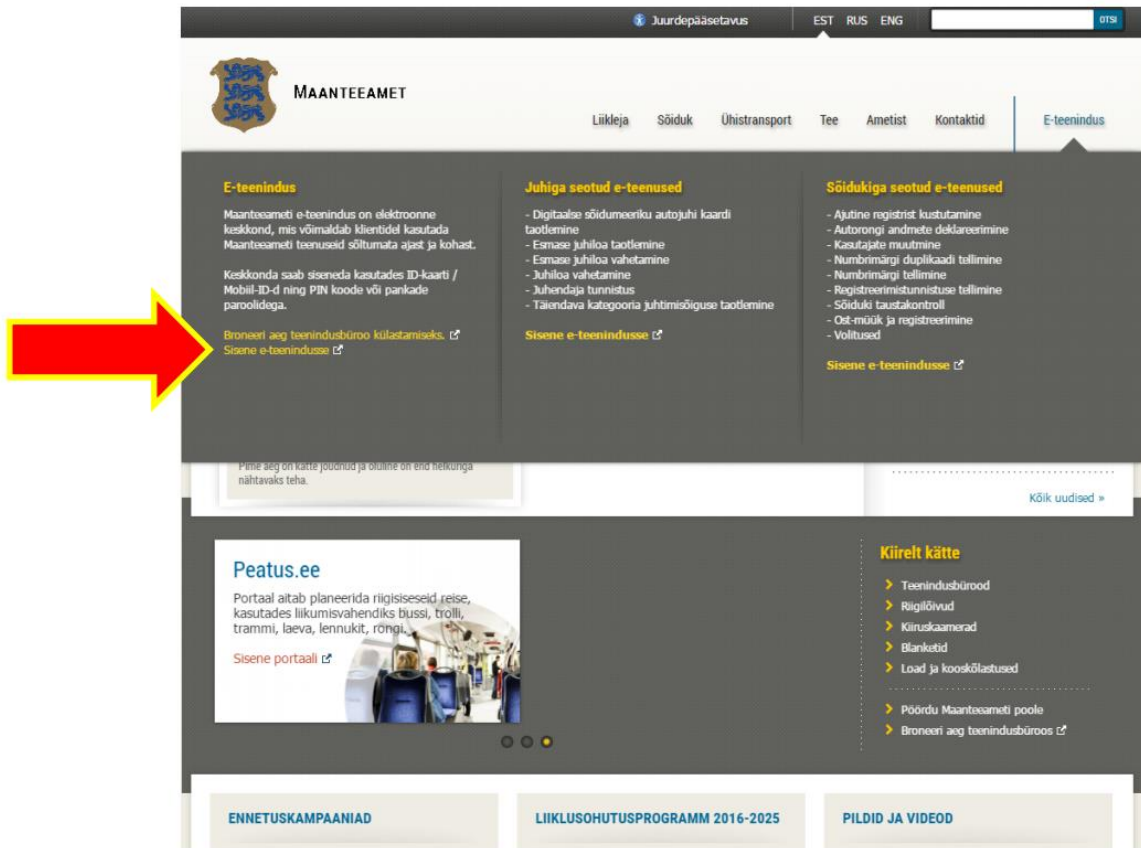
Juurdepääsetavus EST RUS ENG OTSI

MAANTEEAMET

Liikleja Sõiduk Ühistransport Tee Ametist Kontaktid E-teenindus

E-teenindus

Maanteeameti e-teenindus on elektroonne keskkond, mis võimaldab klientidel kasutada Maanteeameti teenuseid sõltumata ajast ja kohast.

Keskkonda saab siseneda kasutades ID-kaarti / Mobiil-ID-d ning PIN koode või pankade paroolidega.

Broneeri aeg teenindusbüroo külastamiseks.
Sisene e-teenindusse

Juhiga seotud e-teenused

- Digitaalse sõidumeeriku autojuhi kaardi taotlemine
- Esmase juhiloa taotlemine
- Esmase juhiloa vahetamine
- Juhiloa vahetamine
- Juhendaja tunnistus
- Täiendava kategooria juhtimisõiguse taotlemine

Sisene e-teenindusse

Sõidukiga seotud e-teenused

- Ajutine registrist kustutamine
- Autorongi andmete deklareerimine
- Kasutajate muutmine
- Numbrimärgi duplikaadi tellimine
- Numbrimärgi tellimine
- Registreerimistunnistuse tellimine
- Sõiduki taustakontroll
- Ost-müük ja registreerimine
- Volitused

Sisene e-teenindusse

Pime aeg on kätte jõudnud ja oluline on end helkuriga nähtavaks teha.

Kõik uudised »

Peatus.ee

Portaal aitab planeerida riigisiseseid reise, kasutades liikumisvahendiks bussi, trolli, trammi, laeva, lennukit, rongi.

Sisene portaali

Kiirelt kätte

Teenindusbürood
Riigilõivud
Kiiruskaamerad
Blanketid
Load ja kooskõlastused

Pöördu Maanteeameti poole
Broneeri aeg teenindusbüroos

ENNETUSKAMPAANIAD

LIIKLUSOHUTUSPROGRAMM 2016-2025

PILDID JA VIDEOD